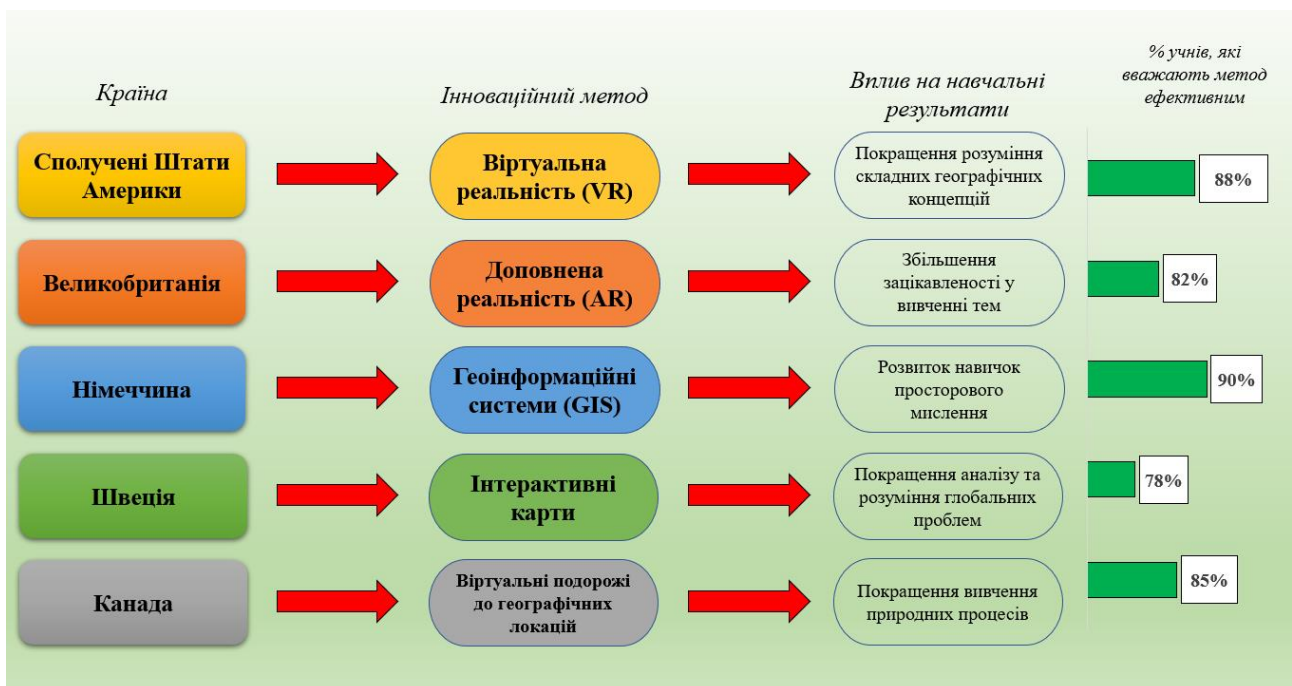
Країна

Інноваційний метод

Вплив на навчальні результати

% учнів, які вважають метод ефективним

Сполучені Штати Америки

Віртуальна реальність (VR)

Покращення розуміння складних географічних концепцій

88%

Великобританія

Доповнена реальність (AR)

Збільшення зацікавленості у вивченні тем

82%

Німеччина

Геоінформаційні системи (GIS)

Розвиток навичок просторового мислення

90%

Швеція

Інтерактивні карти

Покращення аналізу та розуміння глобальних проблем

78%

Канада

Віртуальні подорожі до географічних локацій

Покращення вивчення природних процесів

85%